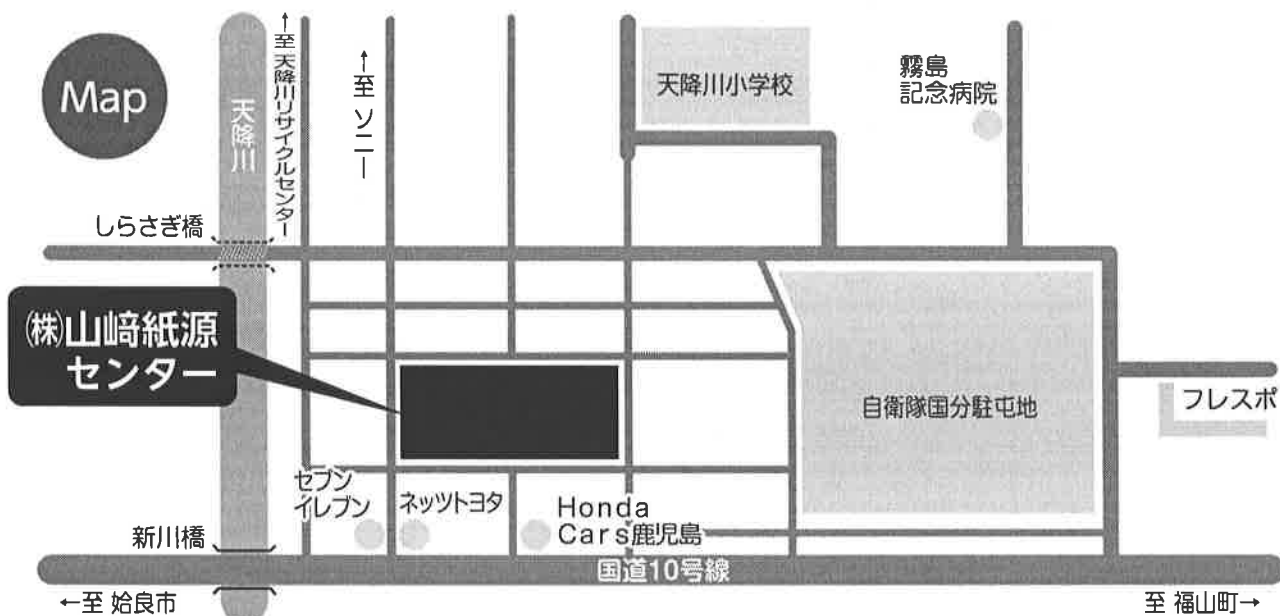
Map

天降川

↑至 天降川リサイクルセンター

↑至 ソニー

天降川小学校

霧島記念病院

しらさぎ橋

㈱山﨑紙源センター

自衛隊国分駐屯地

フレスポ

セブンイレブン

ネッツトヨタ

Honda Cars鹿児島

新川橋

国道10号線

←至 姶良市

至 福山町→